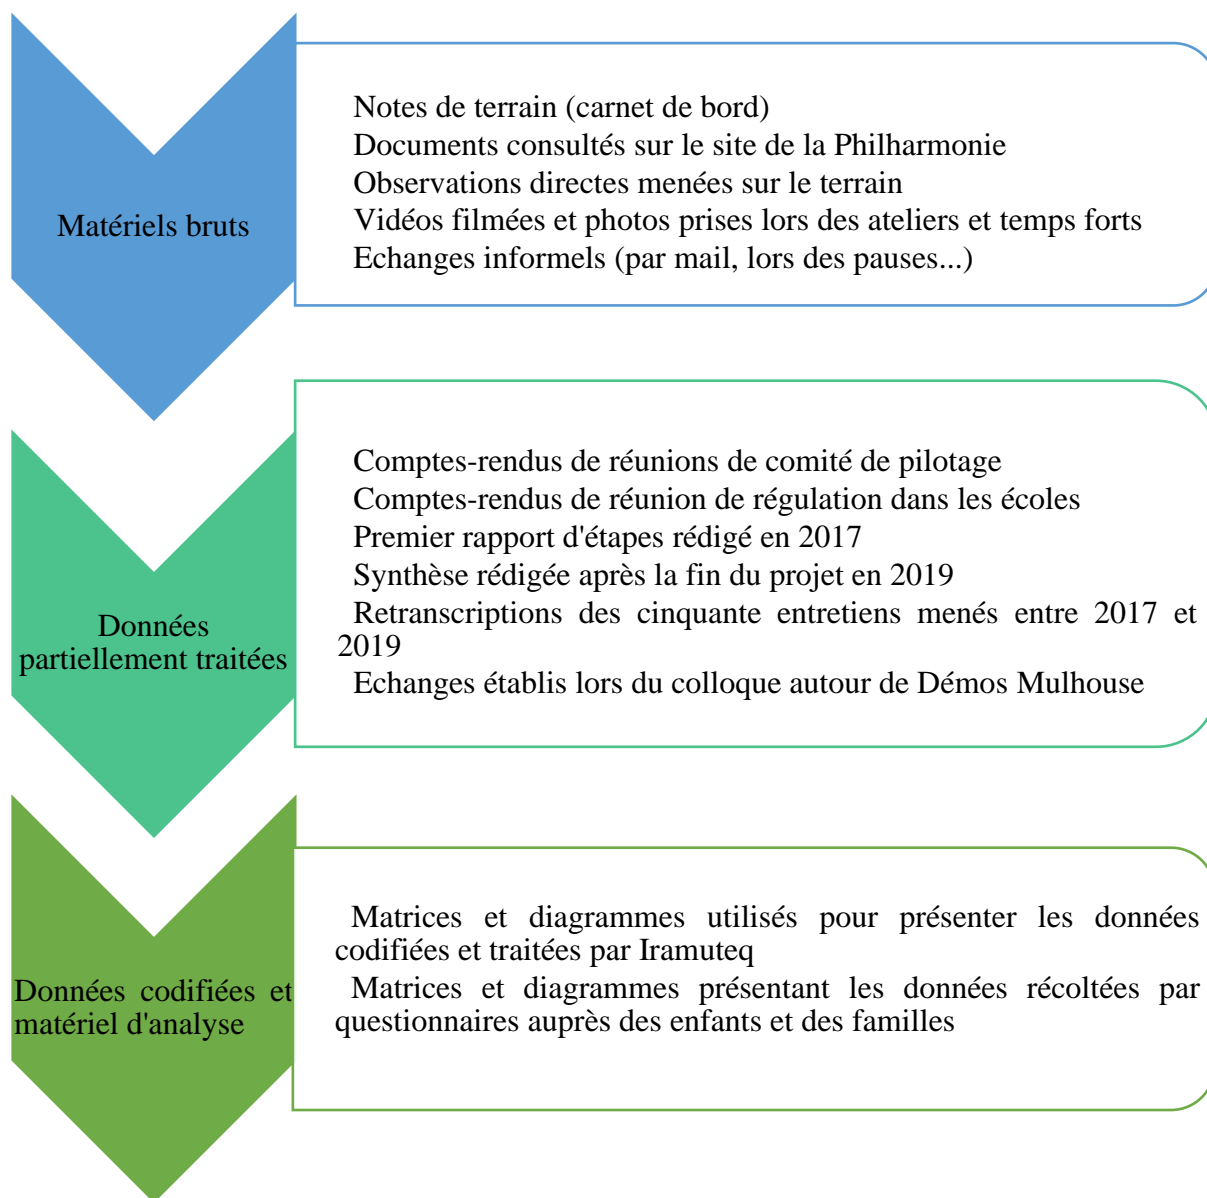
Matériels bruts

Notes de terrain (carnet de bord)
Documents consultés sur le site de la Philharmonie
Observations directes menées sur le terrain
Vidéos filmées et photos prises lors des ateliers et temps forts
Echanges informels (par mail, lors des pauses...)

Données partiellement traitées

Comptes-rendus de réunions de comité de pilotage
Comptes-rendus de réunion de régulation dans les écoles
Premier rapport d'étapes rédigé en 2017
Synthèse rédigée après la fin du projet en 2019
Retranscriptions des cinquante entretiens menés entre 2017 et 2019
Echanges établis lors du colloque autour de Démos Mulhouse

Données codifiées et matériel d'analyse

Matrices et diagrammes utilisés pour présenter les données codifiées et traitées par Iramuteq
Matrices et diagrammes présentant les données récoltées par questionnaires auprès des enfants et des familles